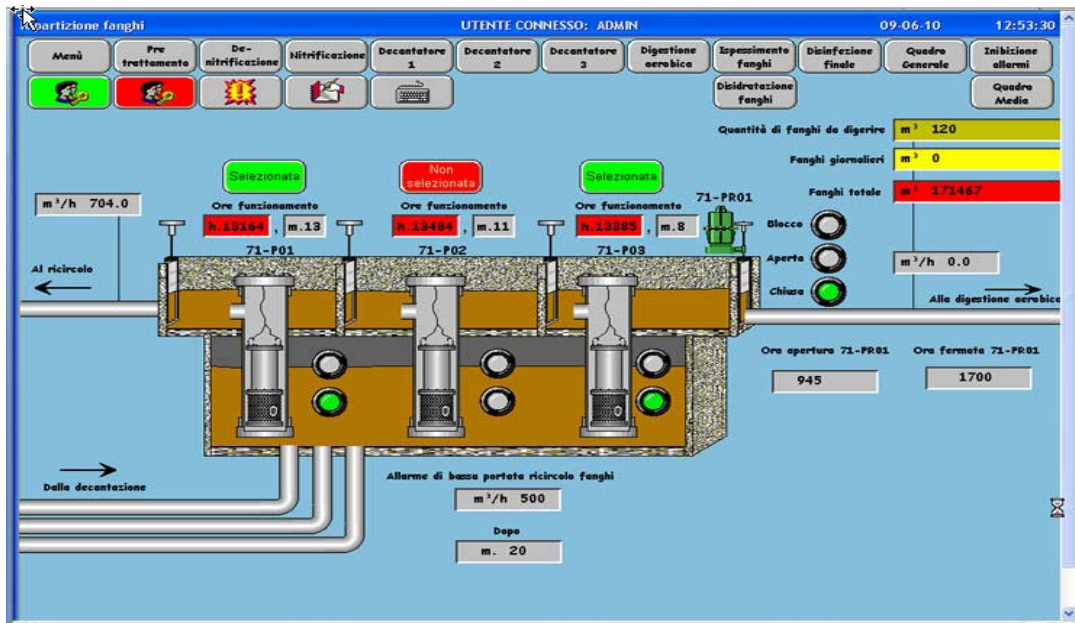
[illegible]partizione fanghi    UTENTE CONNESSO: ADMIN    09-06-10    12:53:30

Menù | Pre trattamento | De-nitrificazione | Nitrificazione | Decantatore 1 | Decantatore 2 | Decantatore 3 | Digestione aerobica | Ispessimento fanghi | Disinfezione finale | Quadro Generale | Inibizione allarmi

Disidratazione fanghi

Quadro Media

Quantità di fanghi da digerire  m³ 120
Fanghi giornalieri  m³ 0
Fanghi totale  m³ 171467

Selezionata    Non selezionata    Selezionata

$m^3/h$ 704.0

Ore funzionamento h.13164 , m.13
Ore funzionamento h.13484 , m.11
Ore funzionamento h.13385 , m.8

71-PR01

Blocco
Aperta
Chiusa

71-P01    71-P02    71-P03

Al ricircolo

$m^3/h$ 0.0

Alla digestione aerobica

Ora apertura 71-PR01    Ora fermata 71-PR01
945    1700

Dalla decantazione

Allarme di bassa portata ricircolo fanghi
$m^3/h$ 500

Dopo
m. 20